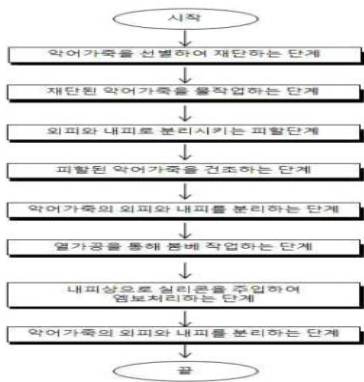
시작

악어가죽을 선별하여 재단하는 단계

재단된 악어가죽을 물작업하는 단계

외피와 내피로 분리시키는 피할단계

피할된 악어가죽을 건조하는 단계

악어가죽의 외피와 내피를 분리하는 단계

열가공을 통해 톰베 작업하는 단계

내피상으로 실리콘을 주입하여 엠보처리하는 단계

악어가죽의 외피와 내피를 분리하는 단계

끝